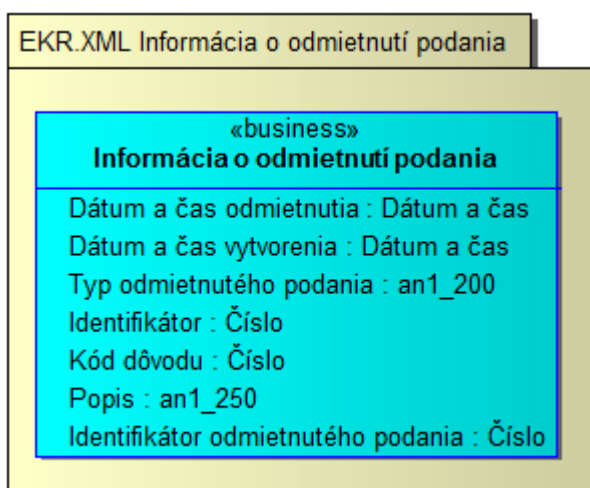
EKR.XML Informácia o odmietnutí podania

«business»
Informácia o odmietnutí podania

Dátum a čas odmietnutia : Dátum a čas
Dátum a čas vytvorenia : Dátum a čas
Typ odmietnutého podania : an1_200
Identifikátor : Číslo
Kód dôvodu : Číslo
Popis : an1_250
Identifikátor odmietnutého podania : Číslo